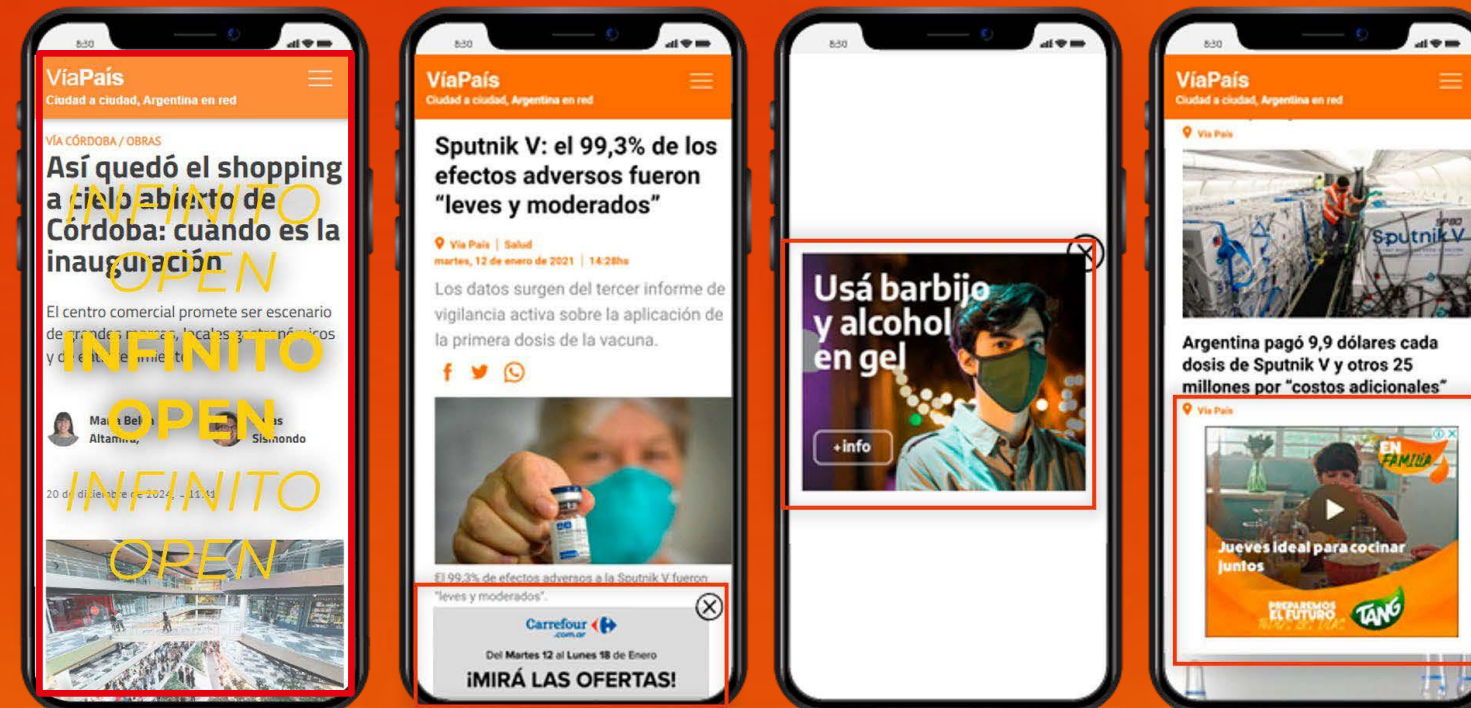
8:30

VíaPaís
Ciudad a ciudad, Argentina en red

VÍA CÓRDOBA / OBRAS

Así quedó el shopping a cielo abierto de Córdoba: cuándo es la inauguración

INFINITO OPEN

El centro comercial promete ser escenario de grandes marcas, locales gastronómicos y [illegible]

INFINITO OPEN

María Belén Altamira, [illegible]as Sismondo

INFINITO OPEN

20 de diciembre de 2024, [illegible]

8:30

VíaPaís
Ciudad a ciudad, Argentina en red

Sputnik V: el 99,3% de los efectos adversos fueron "leves y moderados"

Vía País | Salud
martes, 12 de enero de 2021 | 14:28hs

Los datos surgen del tercer informe de vigilancia activa sobre la aplicación de la primera dosis de la vacuna.

El 99,3% de efectos adversos a la Sputnik V fueron "leves y moderados".

Carrefour .com.ar
Del Martes 12 al Lunes 18 de Enero
¡MIRÁ LAS OFERTAS!

8:30

Usá barbijo y alcohol en gel
+info

8:30

VíaPaís
Ciudad a ciudad, Argentina en red

Vía País

Sputnik V

Argentina pagó 9,9 dólares cada dosis de Sputnik V y otros 25 millones por "costos adicionales"

Vía País

EN FAMILIA
Jueves ideal para cocinar juntos
PREPAREMOS EL FUTURO
TANG